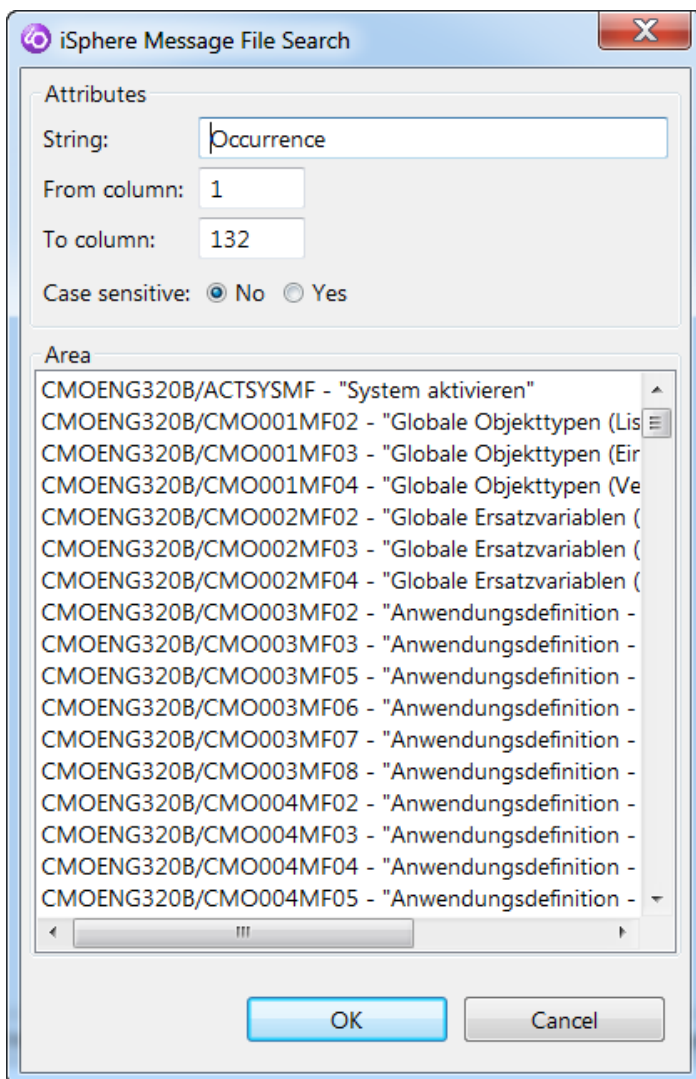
iSphere Message File Search

Attributes

String: Occurrence

From column: 1

To column: 132

Case sensitive: No Yes

Area

CMOENG320B/ACTSYSMF - "System aktivieren"
CMOENG320B/CMO001MF02 - "Globale Objekttypen (Lis
CMOENG320B/CMO001MF03 - "Globale Objekttypen (Eir
CMOENG320B/CMO001MF04 - "Globale Objekttypen (Ve
CMOENG320B/CMO002MF02 - "Globale Ersatzvariablen (
CMOENG320B/CMO002MF03 - "Globale Ersatzvariablen (
CMOENG320B/CMO002MF04 - "Globale Ersatzvariablen (
CMOENG320B/CMO003MF02 - "Anwendungsdefinition -
CMOENG320B/CMO003MF03 - "Anwendungsdefinition -
CMOENG320B/CMO003MF05 - "Anwendungsdefinition -
CMOENG320B/CMO003MF06 - "Anwendungsdefinition -
CMOENG320B/CMO003MF07 - "Anwendungsdefinition -
CMOENG320B/CMO003MF08 - "Anwendungsdefinition -
CMOENG320B/CMO004MF02 - "Anwendungsdefinition -
CMOENG320B/CMO004MF03 - "Anwendungsdefinition -
CMOENG320B/CMO004MF04 - "Anwendungsdefinition -
CMOENG320B/CMO004MF05 - "Anwendungsdefinition -

OK Cancel